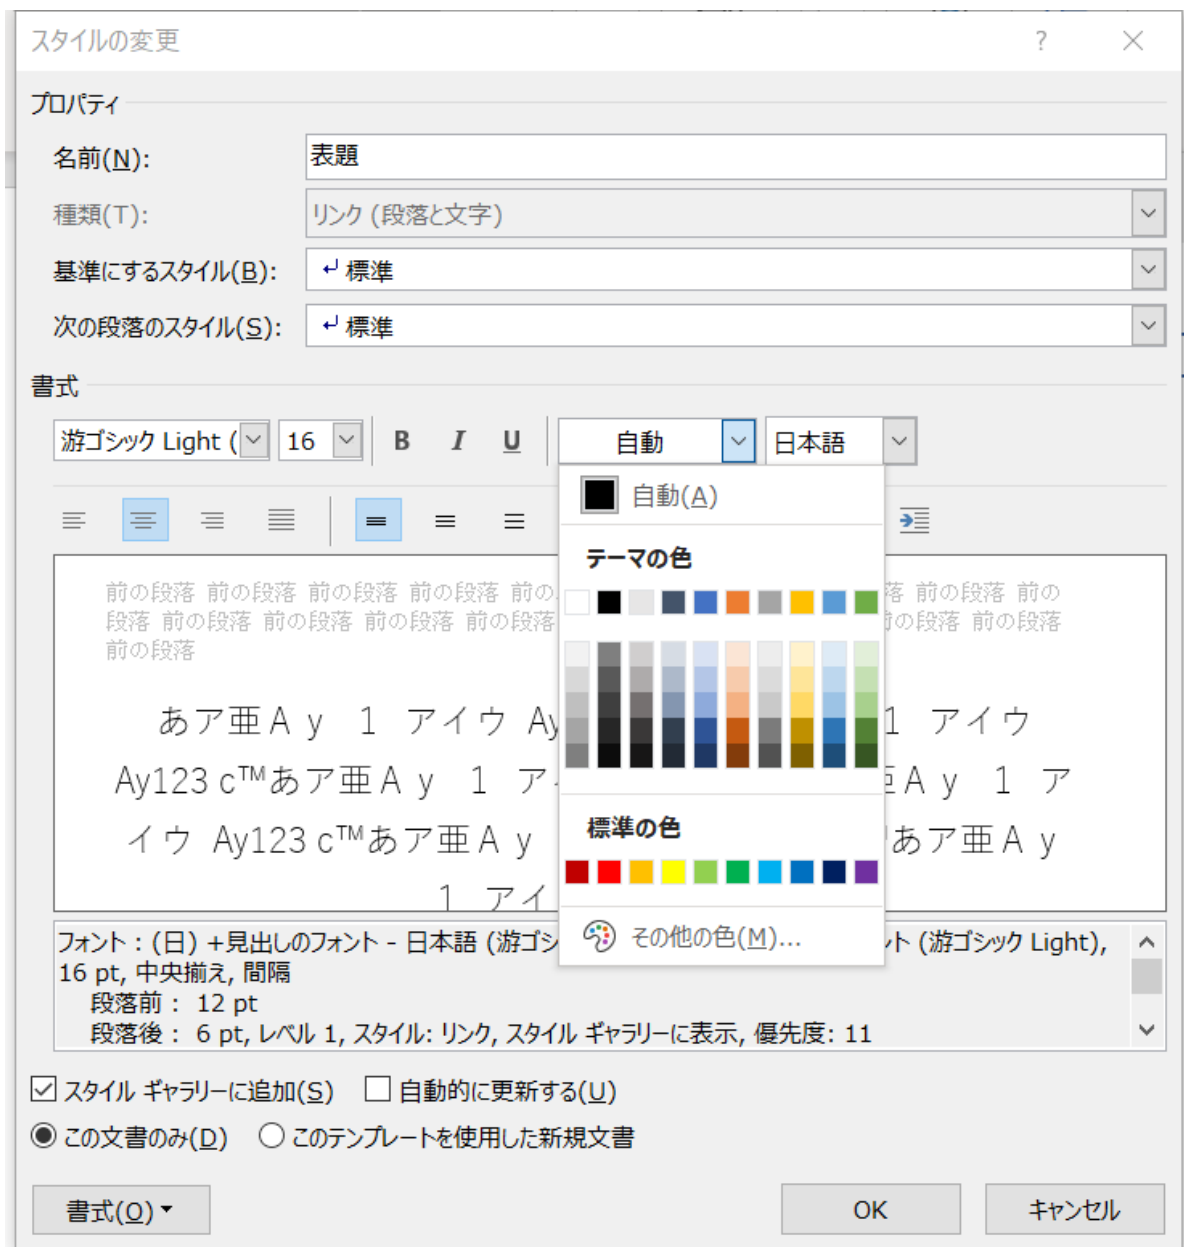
スタイルの変更

?

プロパティ

名前(N): 表題

種類(T): リンク (段落と文字)

基準にするスタイル(B): ↵ 標準

次の段落のスタイル(S): ↵ 標準

書式

游ゴシック Light ( 16 B I U 自動 日本語

自動(A)

テーマの色

標準の色

その他の色(M)...

前の段落 前の段落 前の段落 前の段落 前の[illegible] 落 前の段落 前の段落 前の段落 前の段落 前の段落 前の段落 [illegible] の段落 前の段落 前の段落

あア亜Ａｙ　１　アイウ Ay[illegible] 1　アイウ Ay123 c™あア亜Ａｙ　１　ア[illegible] 亜Ａｙ　１　ア イウ Ay123 c™あア亜Ａｙ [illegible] あア亜Ａｙ 1　アイ

フォント : (日) +見出しのフォント - 日本語 (游ゴシ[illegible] ト (游ゴシック Light), 16 pt, 中央揃え, 間隔
段落前 : 12 pt
段落後 : 6 pt, レベル 1, スタイル: リンク, スタイル ギャラリーに表示, 優先度: 11

スタイル ギャラリーに追加(S)　自動的に更新する(U)

この文書のみ(D)　このテンプレートを使用した新規文書

書式(O)　OK　キャンセル